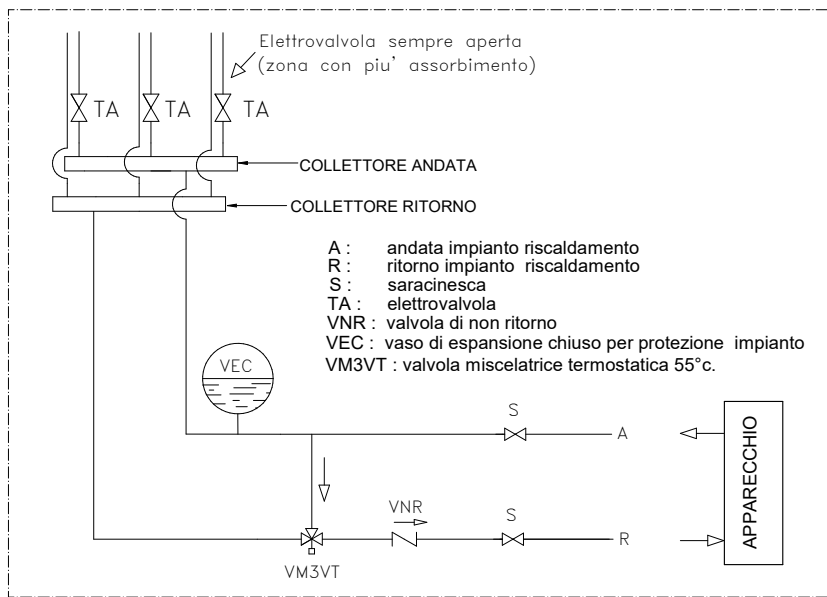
Elettrovalvola sempre aperta (zona con piu' assorbimento)

TA TA TA

COLLETTORE ANDATA

COLLETTORE RITORNO

A : andata impianto riscaldamento
R : ritorno impianto riscaldamento
S : saracinesca
TA : elettrovalvola
VNR : valvola di non ritorno
VEC : vaso di espansione chiuso per protezione impianto
VM3VT : valvola miscelatrice termostatica 55°c.

VEC

S

A

APPARECCHIO

VNR

S

R

VM3VT